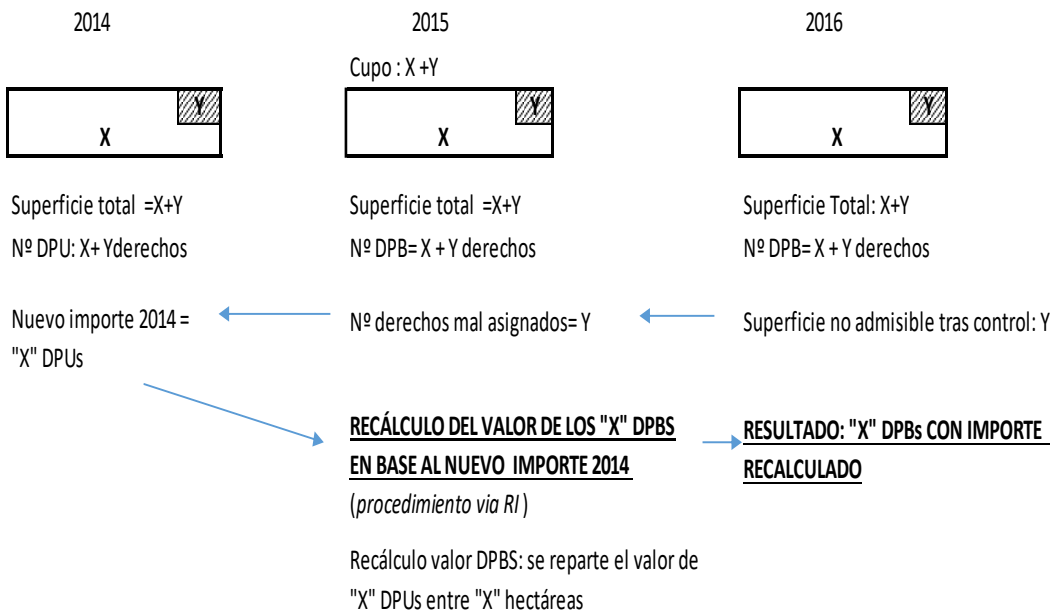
2014

Y
X

Superficie total =X+Y
Nº DPU: X+ Yderechos

Nuevo importe 2014 = "X" DPUs

2015

Cupo : X +Y

Y
X

Superficie total =X+Y
Nº DPB= X + Y derechos

Nº derechos mal asignados= Y

RECÁLCULO DEL VALOR DE LOS "X" DPBS EN BASE AL NUEVO IMPORTE 2014
(*procedimiento via RI* )

Recálculo valor DPBS: se reparte el valor de "X" DPUs entre "X" hectáreas

2016

Y
X

Superficie Total: X+Y
Nº DPB= X + Y derechos

Superficie no admisible tras control: Y

RESULTADO: "X" DPBs CON IMPORTE RECALCULADO